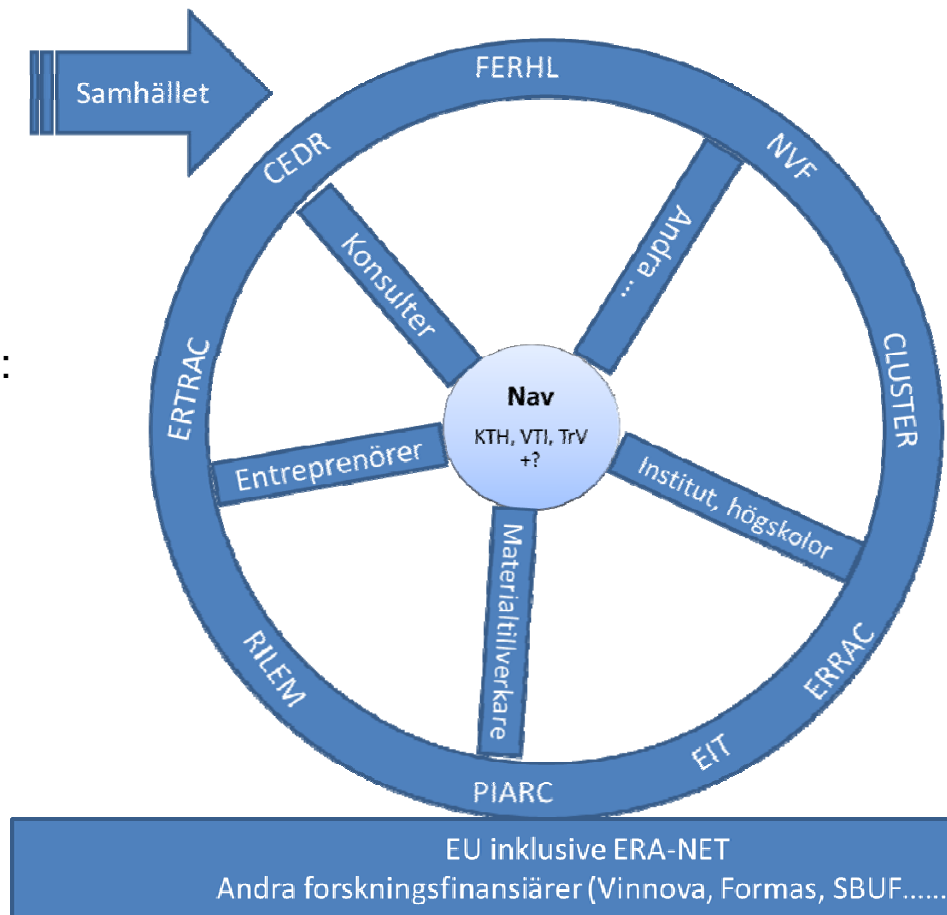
Samhället

FERHL

NVF

CLUSTER

ERRAC

EIT

PIARC

RILEM

ERTRAC

CEDR

Konsulter

Andra …

Nav
KTH, VTI, TrV +?

Entreprenörer

Institut, högskolor

Materialtillverkare

:

EU inklusive ERA-NET
Andra forskningsfinansiärer (Vinnova, Formas, SBUF……